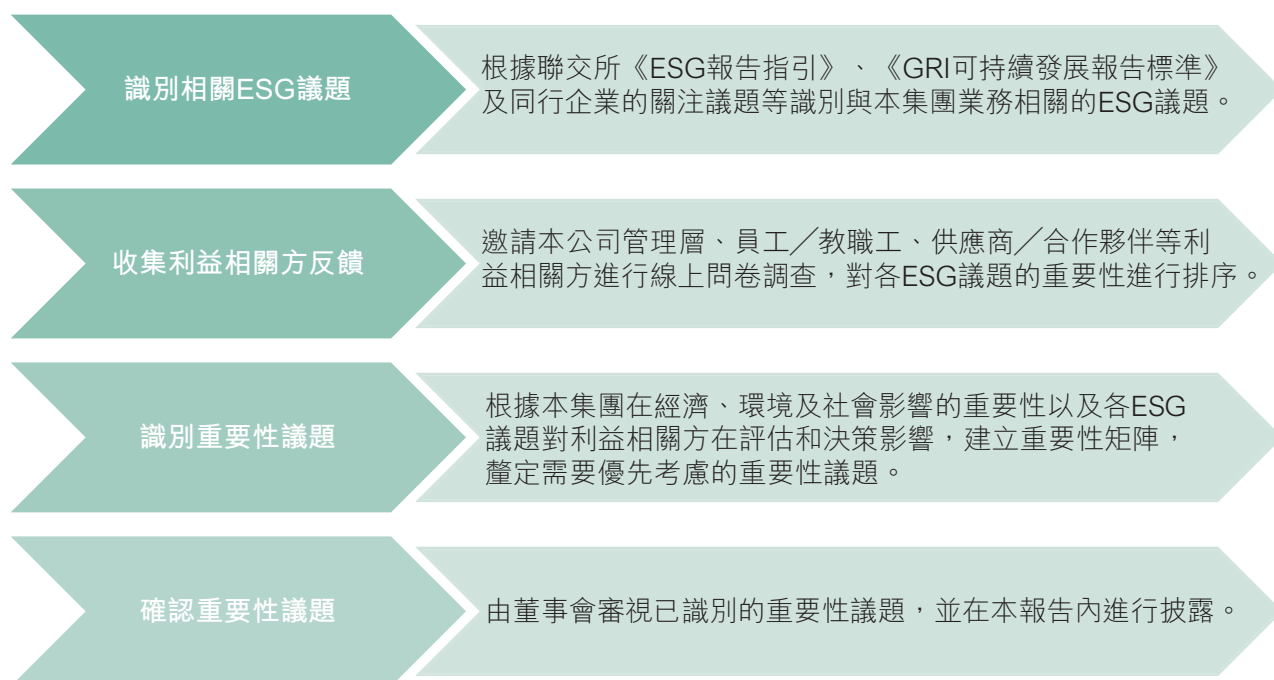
識別相關ESG議題

根據聯交所《ESG報告指引》、《GRI可持續發展報告標準》及同行企業的關注議題等識別與本集團業務相關的ESG議題。

收集利益相關方反饋

邀請本公司管理層、員工／教職工、供應商／合作夥伴等利益相關方進行線上問卷調查，對各ESG議題的重要性進行排序。

識別重要性議題

根據本集團在經濟、環境及社會影響的重要性以及各ESG議題對利益相關方在評估和決策影響，建立重要性矩陣，釐定需要優先考慮的重要性議題。

確認重要性議題

由董事會審視已識別的重要性議題，並在本報告內進行披露。